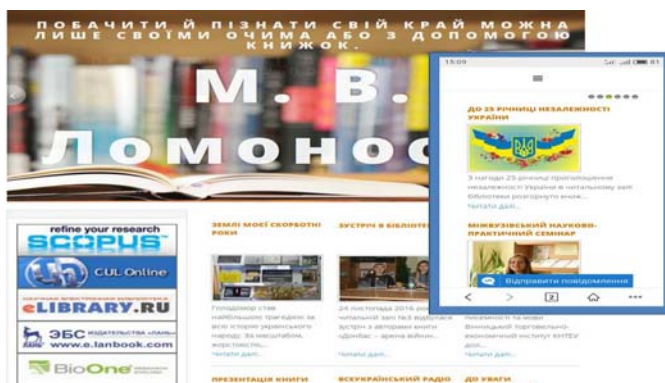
ПОБАЧИТИ Й ПІЗНАТИ СВІЙ КРАЙ МОЖНА ЛИШЕ СВОЇМИ ОЧИМА АБО З ДОПОМОГОЮ КНИЖОК.

М. В.
Ломонос

refine your research
SCOPUS

CUL Online

eLIBRARY.RU

ЭБС
www.e.lanbook.com

BioOne

ЗЕМЛІ МОЄЇ СКОРБОТНІ РОКИ

Голодомор став найбільшою трагедією за всю історію українського народу. За масштабом, жорстокістю...

Читати далі...

ЗУСТРІЧ В БІБЛІОТЕ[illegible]

24 листопада 2016 року читальної зал №3 відбулася зустріч з авторами книги «Донбас – арена війни»...

Читати далі...

ПРЕЗЕНТАЦІЯ КНИГИ

ВСЕУКРАЇНСЬКИЙ РАДІО

ДО УВАГИ

15:09

ДО 25 РІЧНИЦІ НЕЗАЛЕЖНОСТІ УКРАЇНИ

З нагоди 25-річниці проголошення незалежності України в читальному залі бібліотеки розгорнуто книжк...

Читати далі...

МІЖВУЗІВСЬКИЙ НАУКОВО-ПРАКТИЧНИЙ СЕМІНАР

Відправити повідомлення

Вінницький торговельно-економічний інститут КНТЕУ

Читати далі...

2